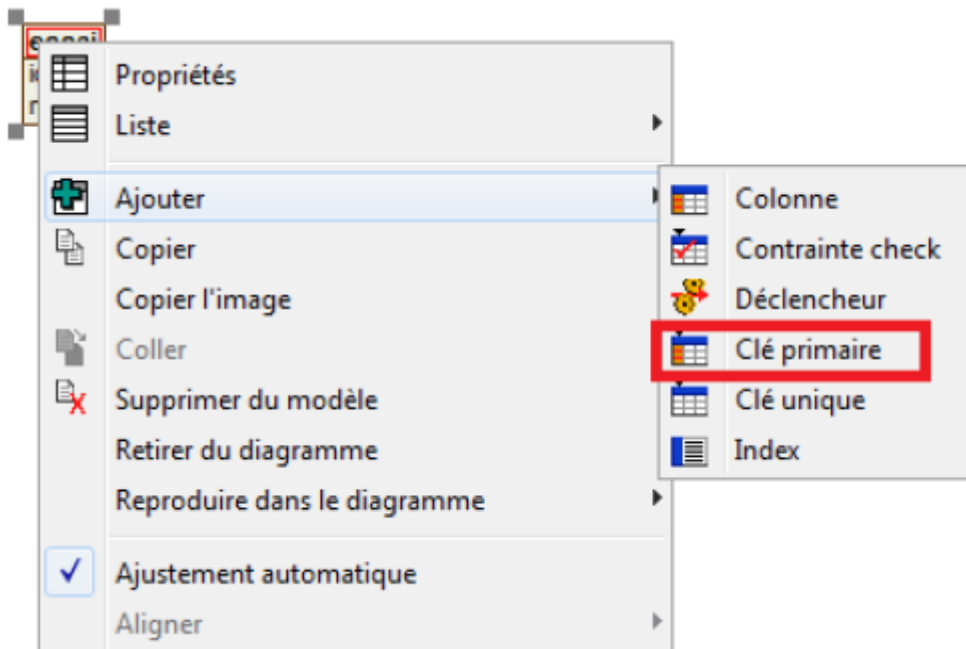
Propriétés
Liste
Ajouter
Copier
Copier l'image
Coller
Supprimer du modèle
Retirer du diagramme
Reproduire dans le diagramme
Ajustement automatique
Aligner

Colonne
Contrainte check
Déclencheur
Clé primaire
Clé unique
Index